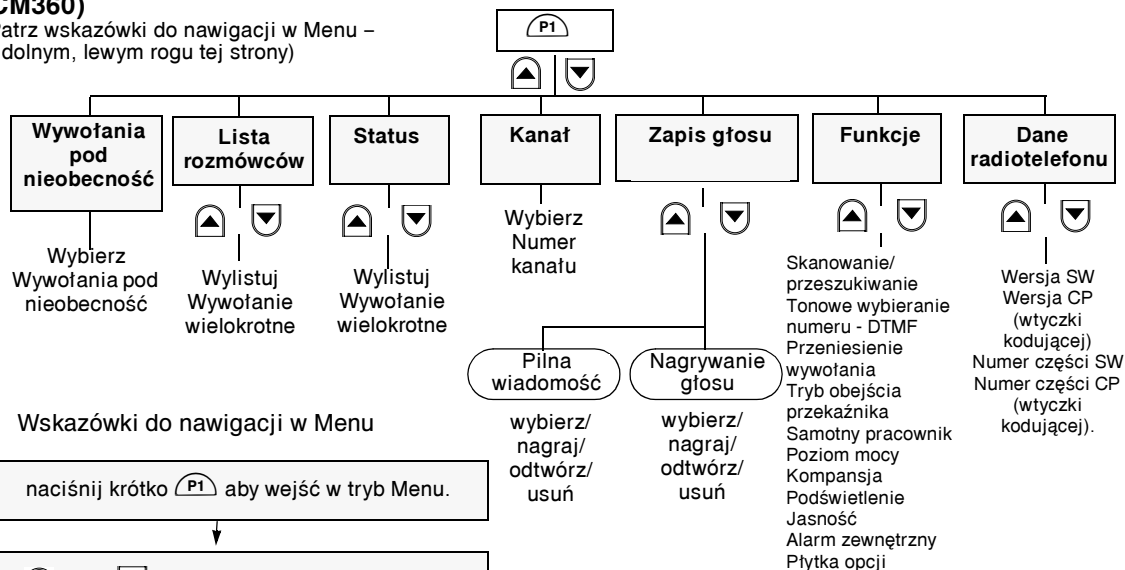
CM360)
atrz wskazówki do nawigacji w Menu – dolnym, lewym rogu tej strony)

P1

Wywołania pod nieobecność

Wybierz Wywołania pod nieobecność

Lista rozmówców

Wylistuj Wywołanie wielokrotne

Status

Wylistuj Wywołanie wielokrotne

Kanał

Wybierz Numer kanału

Zapis głosu

Pilna wiadomość

wybierz/ nagraj/ odtwórz/ usuń

Nagrywanie głosu

wybierz/ nagraj/ odtwórz/ usuń

Funkcje

Skanowanie/ przeszukiwanie
Tonowe wybieranie numeru - DTMF
Przeniesienie wywołania
Tryb obejścia przekaźnika
Samotny pracownik
Poziom mocy
Kompansja
Podświetlenie
Jasność
Alarm zewnętrzny
Płytka opcji

Dane radiotelefonu

Wersja SW
Wersja CP (wtyczki kodującej)
Numer części SW
Numer części CP (wtyczki kodującej).

Wskazówki do nawigacji w Menu

naciśnij krótko P1 aby wejść w tryb Menu.